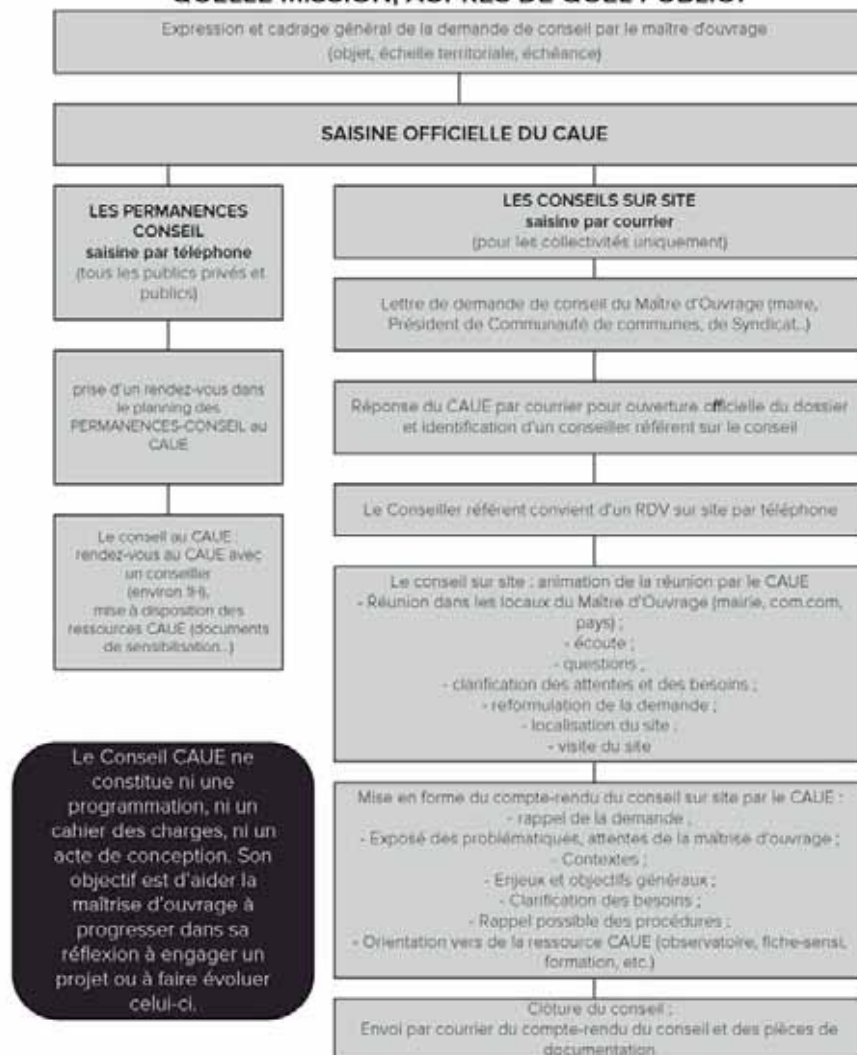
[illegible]

Expression et cadrage général de la demande de conseil par le maître d'ouvrage (objet, échelle territoriale, échéance)

SAISINE OFFICIELLE DU CAUE

LES PERMANENCES CONSEIL
saisine par téléphone
(tous les publics privés et publics)

prise d'un rendez-vous dans le planning des PERMANENCES-CONSEIL au CAUE

Le conseil au CAUE : rendez-vous au CAUE avec un conseiller (environ 1H), mise à disposition des ressources CAUE (documents de sensibilisation...)

LES CONSEILS SUR SITE
saisine par courrier
(pour les collectivités uniquement)

Lettre de demande de conseil du Maître d'Ouvrage (maire, Président de Communauté de communes, de Syndicat...)

Réponse du CAUE par courrier pour ouverture officielle du dossier et identification d'un conseiller référent sur le conseil

Le Conseiller référent convient d'un RDV sur site par téléphone

Le conseil sur site : animation de la réunion par le CAUE
- Réunion dans les locaux du Maître d'Ouvrage (mairie, com.com, pays) ;
- écoute ;
- questions ;
- clarification des attentes et des besoins ;
- reformulation de la demande ;
- localisation du site ;
- visite du site

Mise en forme du compte-rendu du conseil sur site par le CAUE :
- rappel de la demande ;
- Exposé des problématiques, attentes de la maîtrise d'ouvrage ;
- Contextes ;
- Enjeux et objectifs généraux ;
- Clarification des besoins ;
- Rappel possible des procédures ;
- Orientation vers de la ressource CAUE (observatoire, fiche-sensi, formation, etc.)

Clôture du conseil :
Envoi par courrier du compte-rendu du conseil et des pièces de documentation

Le Conseil CAUE ne constitue ni une programmation, ni un cahier des charges, ni un acte de conception. Son objectif est d'aider la maîtrise d'ouvrage à progresser dans sa réflexion à engager un projet ou à faire évoluer celui-ci.